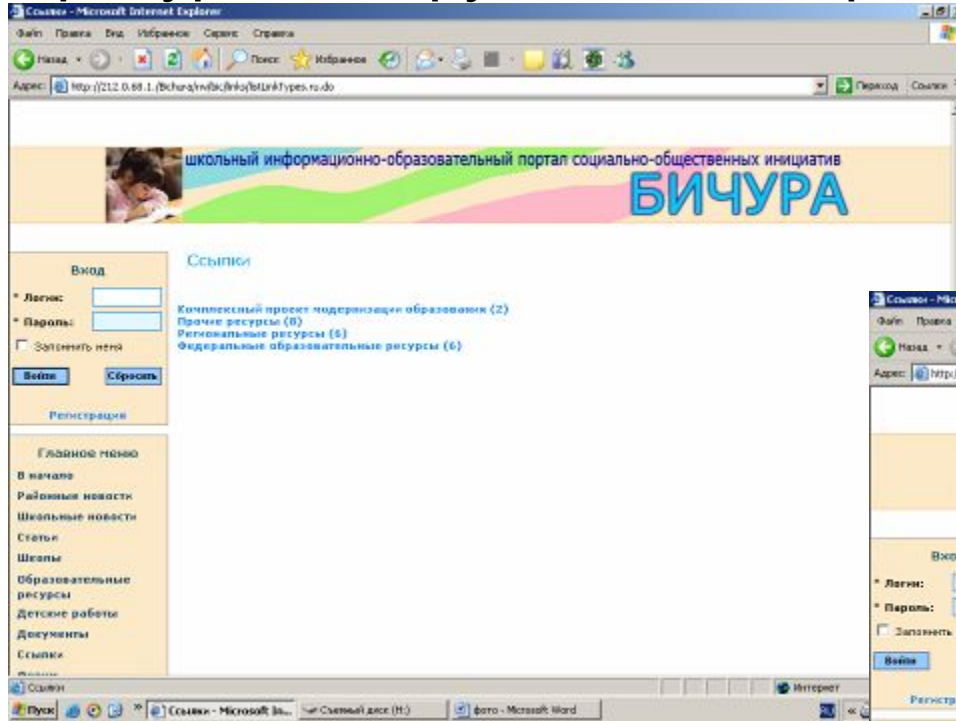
Ссылки - Microsoft Internet Explorer

Файл Правка Вид Избранное Сервис Справка

Назад Поиск Избранное

Адрес: http://212.0.68.1./Bichura/nvibc/links/listLinkTypes.ru.do

Переход Ссылки

школьный информационно-образовательный портал социально-общественных инициатив

БИЧУРА

Вход

* Логин:

* Пароль:

Запомнить меня

Войти Сбросить

Регистрация

Главное меню

В начало

Районные новости

Школьные новости

Статьи

Школы

Образовательные ресурсы

Детские работы

Документы

Ссылки

Ссылки

Комплексный проект модернизации образования (2)
Прочие ресурсы (8)
Региональные ресурсы (6)
Федеральные образовательные ресурсы (6)

Ссылки - Mic

Файл Правка

Назад

Адрес: http:/

Вхо

* Логин:

* Пароль:

Запомнить

Войти

Регистр

Ссылки

Интернет

Пуск Ссылки - Microsoft In... Съемный диск (H:) фото - Microsoft Word